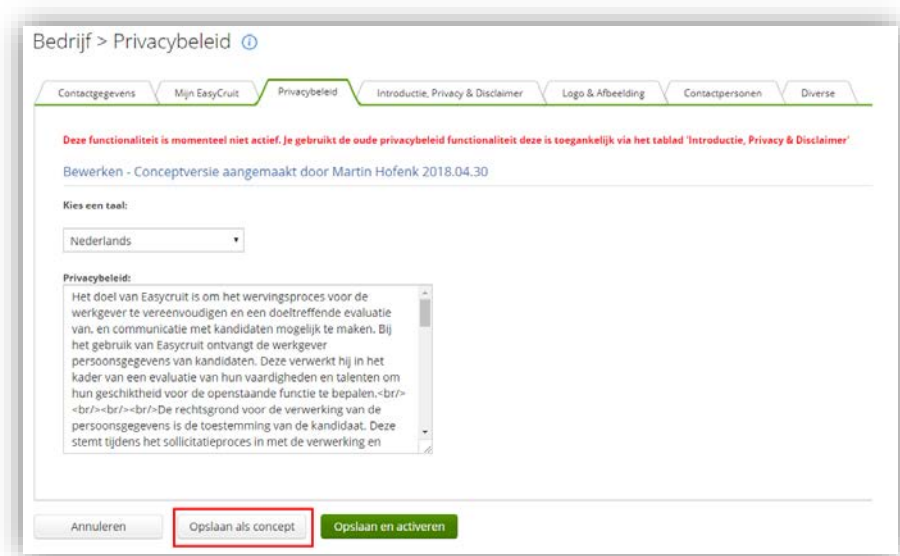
Bedrijf > Privacybeleid ⓘ

Contactgegevens | Mijn EasyCruit | Privacybeleid | Introductie, Privacy & Disclaimer | Logo & Afbeelding | Contactpersonen | Diverse

Deze functionaliteit is momenteel niet actief. Je gebruikt de oude privacybeleid functionaliteit deze is toegankelijk via het tablad 'Introductie, Privacy & Disclaimer'

Bewerken - Conceptversie aangemaakt door Martin Hofenk 2018.04.30

Kies een taal:

Nederlands

Privacybeleid:

Het doel van Easycruit is om het wervingsproces voor de werkgever te vereenvoudigen en een doeltreffende evaluatie van, en communicatie met kandidaten mogelijk te maken. Bij het gebruik van Easycruit ontvangt de werkgever persoonsgegevens van kandidaten. Deze verwerkt hij in het kader van een evaluatie van hun vaardigheden en talenten om hun geschiktheid voor de openstaande functie te bepalen.<br/><br/><br/><br/>De rechtsgrond voor de verwerking van de persoonsgegevens is de toestemming van de kandidaat. Deze stemt tijdens het sollicitatieproces in met de verwerking en

Annuleren | Opslaan als concept | Opslaan en activeren